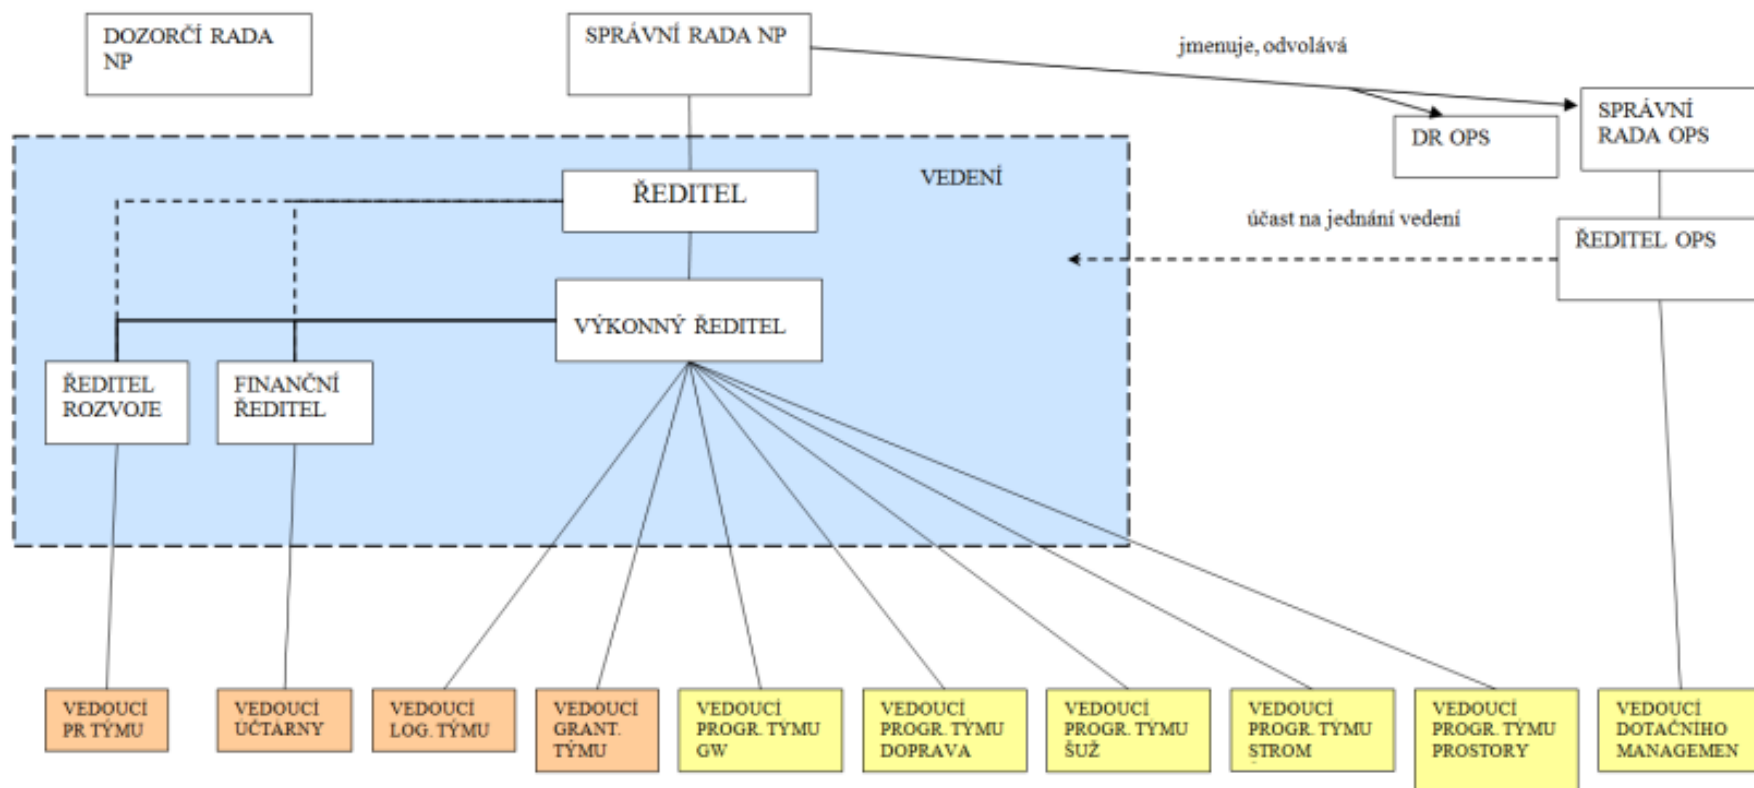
DOZORČÍ RADA NP

SPRÁVNÍ RADA NP

jmenuje, odvolává

DR OPS

SPRÁVNÍ RADA OPS

VEDENÍ

ŘEDITEL

účast na jednání vedení

ŘEDITEL OPS

VÝKONNÝ ŘEDITEL

ŘEDITEL ROZVOJE

FINANČNÍ ŘEDITEL

VEDOUCÍ PR TÝMU

VEDOUCÍ ÚČTÁRNY

VEDOUCÍ LOG. TÝMU

VEDOUCÍ GRANT. TÝMU

VEDOUCÍ PROGR. TÝMU GW

VEDOUCÍ PROGR. TÝMU DOPRAVA

VEDOUCÍ PROGR. TÝMU ŠUŽ

VEDOUCÍ PROGR. TÝMU STROM

VEDOUCÍ PROGR. TÝMU PROSTORY

VEDOUCÍ DOTAČNÍHO MANAGEMEN